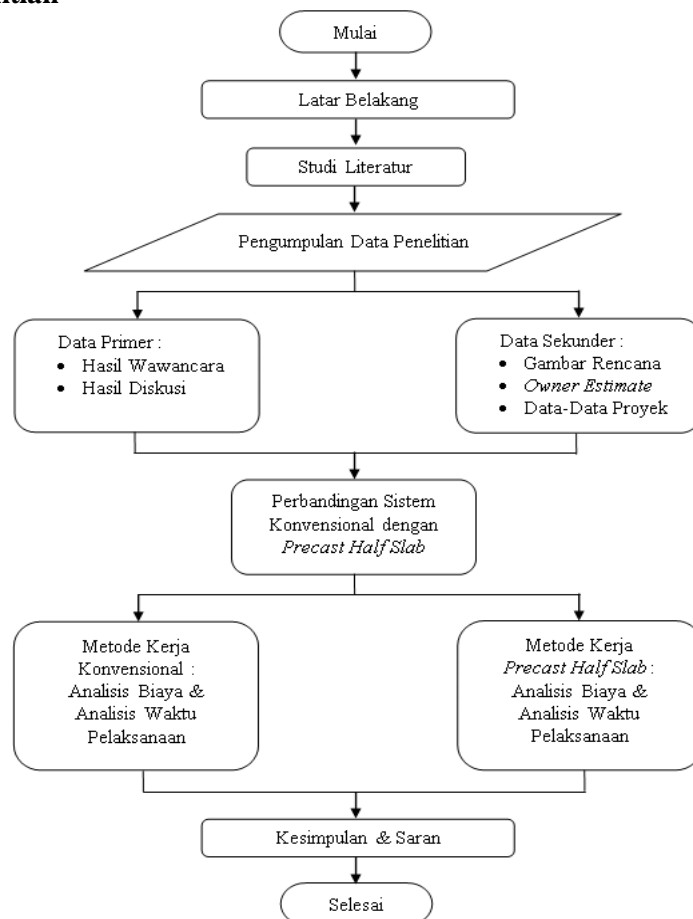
itian

Mulai

Latar Belakang

Studi Literatur

Pengumpulan Data Penelitian

Data Primer :
• Hasil Wawancara
• Hasil Diskusi

Data Sekunder :
• Gambar Rencana
• *Owner Estimate*
• Data-Data Proyek

Perbandingan Sistem Konvensional dengan *Precast Half Slab*

Metode Kerja Konvensional : Analisis Biaya & Analisis Waktu Pelaksanaan

Metode Kerja *Precast Half Slab* : Analisis Biaya & Analisis Waktu Pelaksanaan

Kesimpulan & Saran

Selesai